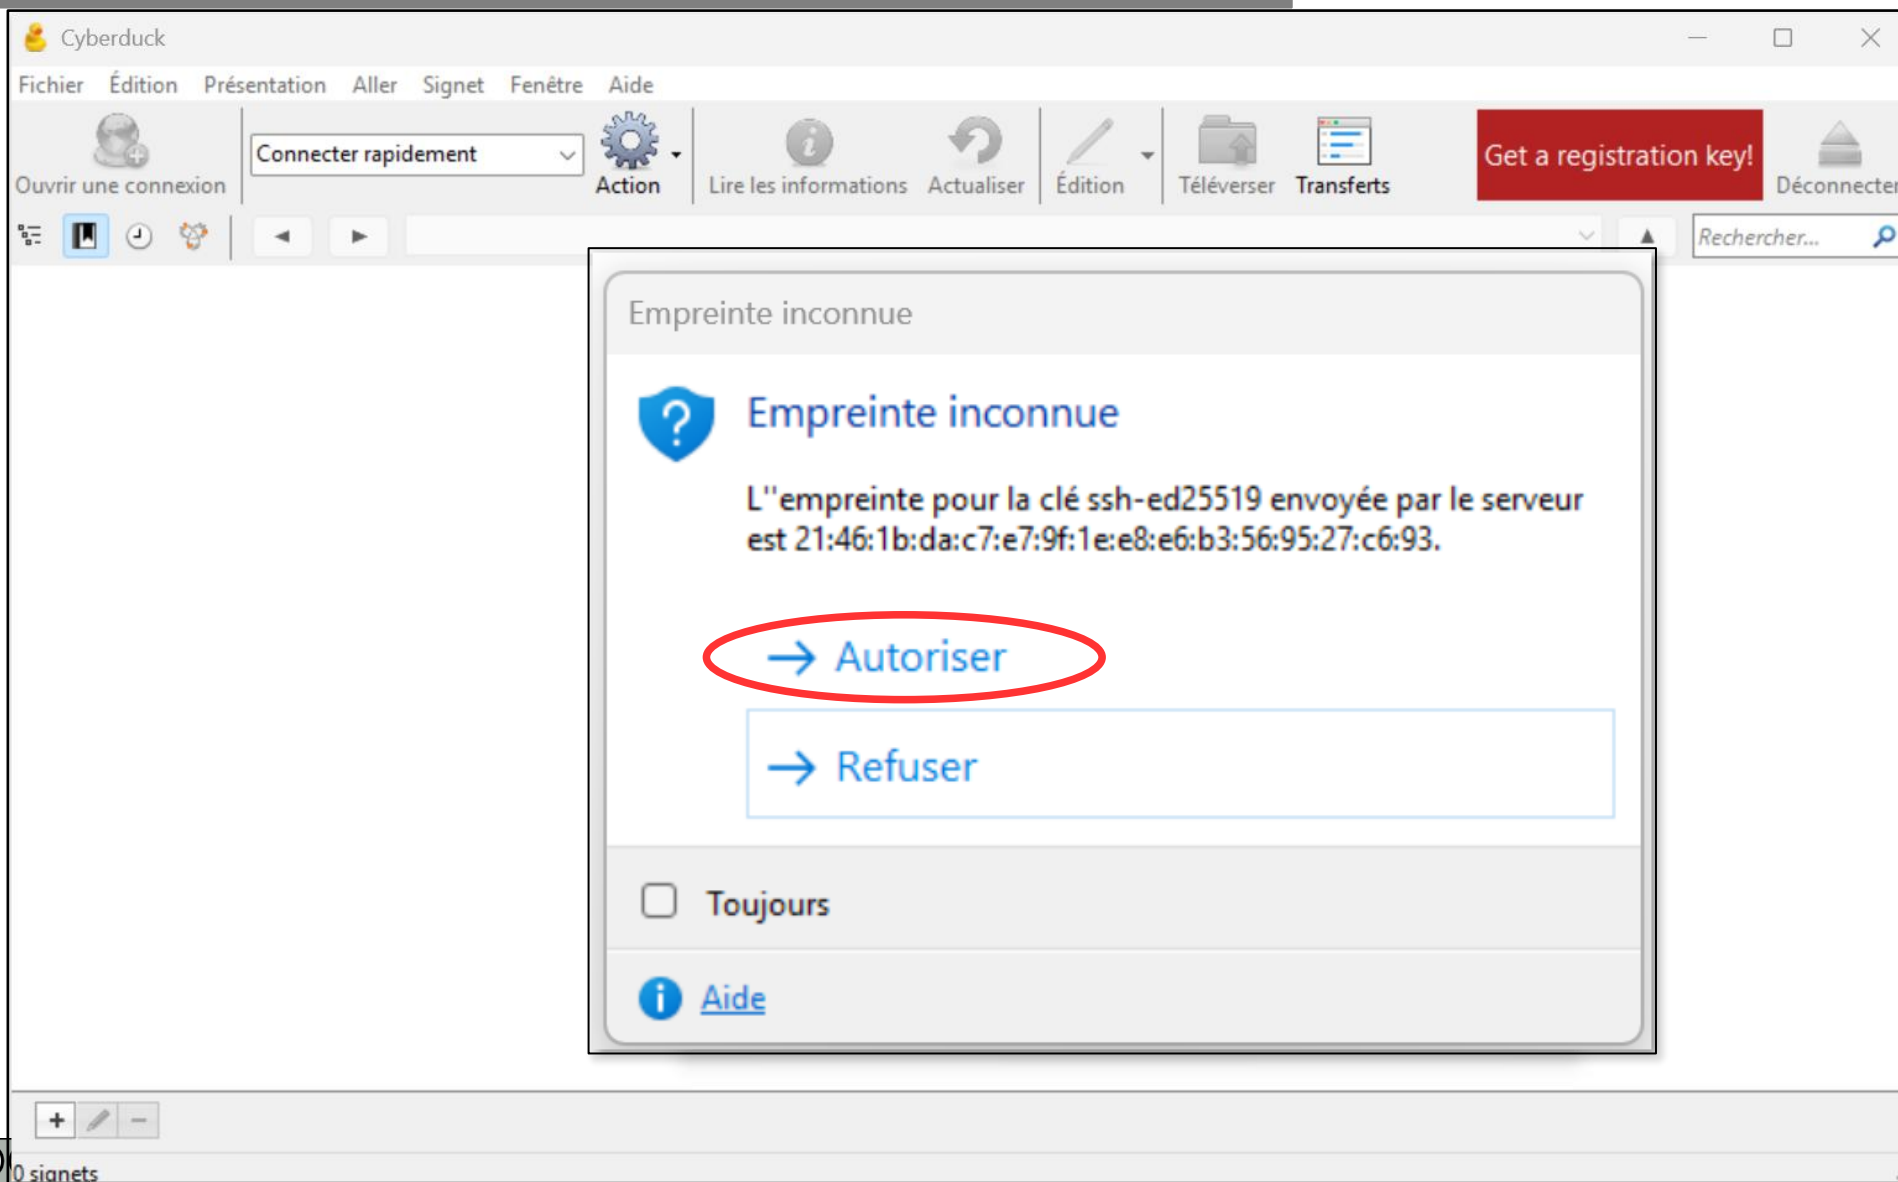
Cyberduck

Fichier Édition Présentation Aller Signet Fenêtre Aide

Ouvrir une connexion
Connecter rapidement
Action
Lire les informations
Actualiser
Édition
Téléverser
Transferts
Get a registration key!
Déconnecter

Rechercher...

Empreinte inconnue

Empreinte inconnue

L''empreinte pour la clé ssh-ed25519 envoyée par le serveur est 21:46:1b:da:c7:e7:9f:1e:e8:e6:b3:56:95:27:c6:93.

→ Autoriser

→ Refuser

Toujours

Aide

0 signets